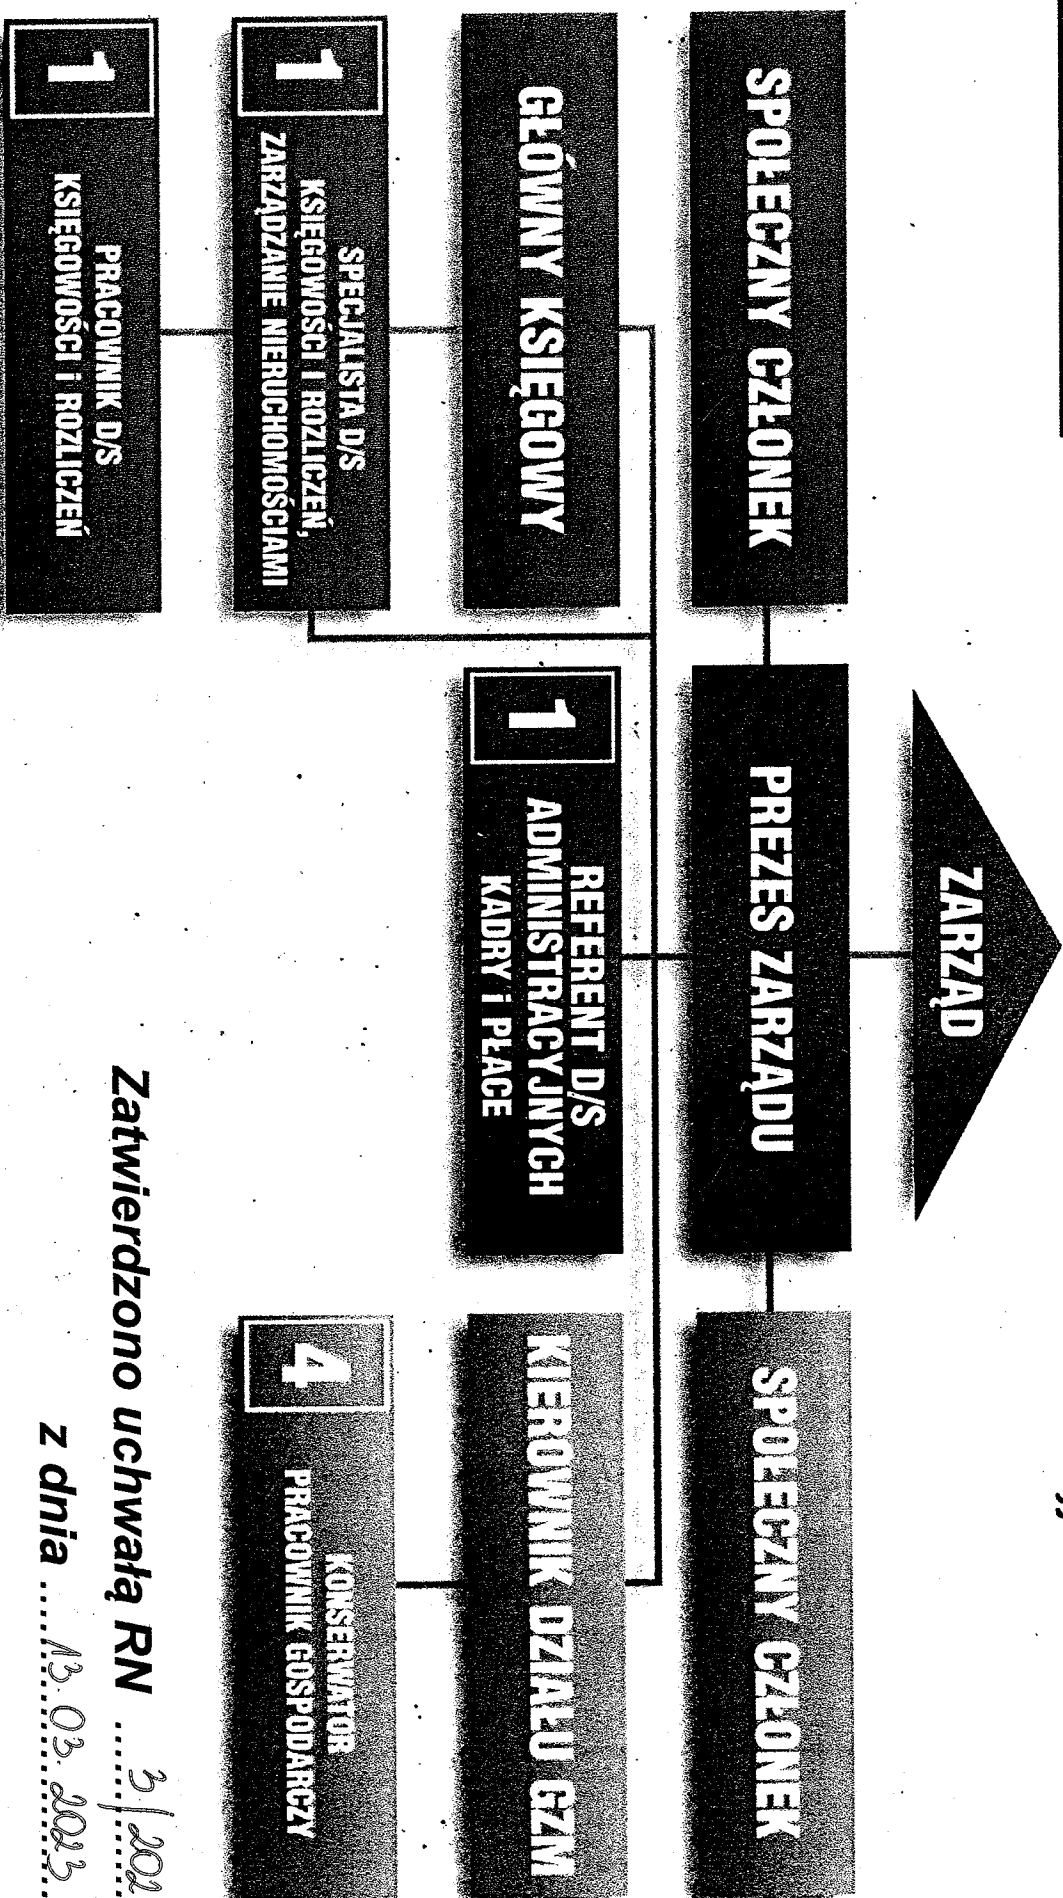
ZARZĄD

SPOŁECZNY CZŁONEK

PREZES ZARZĄDU

SPOŁECZNY CZŁONEK

GŁÓWNY KSIĘGOWY

1 REFERENT D/S ADMINISTRACYJNYCH KADRY i PŁACE

KIEROWNIK DZIAŁU GZM

1 SPECJALISTA D/S KSIĘGOWOŚCI I ROZLICZEŃ, ZARZĄDZANIE NIERUCHOMOŚCIAMI

4 KONSERWATOR PRACOWNIK GOSPODARCZY

1 PRACOWNIK D/S KSIĘGOWOŚCI I ROZLICZEŃ

Zatwierdzono uchwałą RN ....3/202...
z dnia ....13.03.2023....